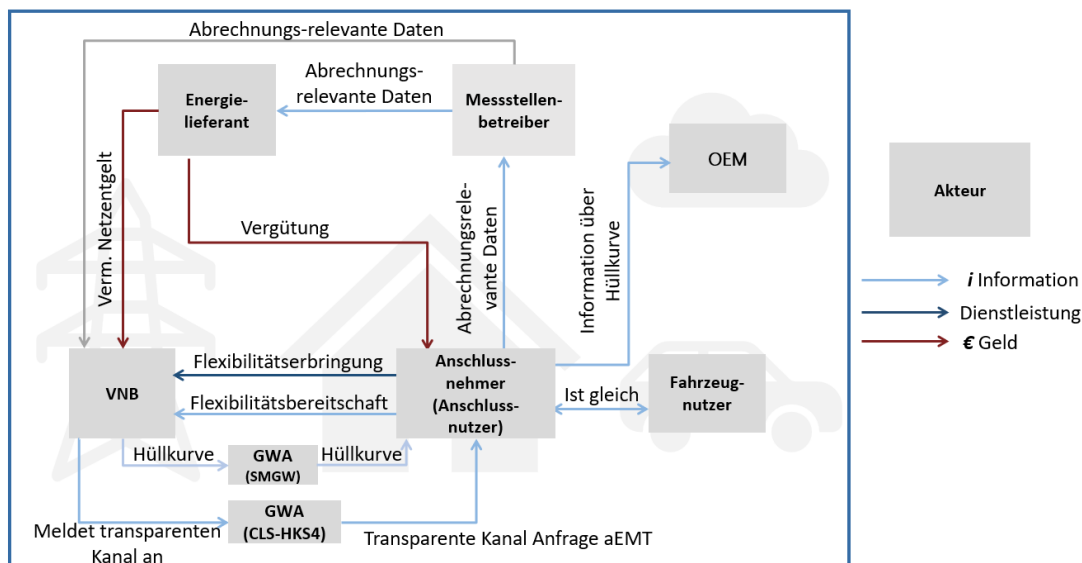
Abrechnungs-relevante Daten

Energielieferant

Abrechnungs-relevante Daten

Messstellenbetreiber

OEM

Akteur

Verm. Netzentgelt

Vergütung

Abrechnungsrelevante Daten

Information über Hüllkurve

$i$ Information

Dienstleistung

€ Geld

VNB

Flexibilitätserbringung

Flexibilitätsbereitschaft

Anschlussnehmer (Anschlussnutzer)

Ist gleich

Fahrzeugnutzer

Hüllkurve

GWA (SMGW)

Hüllkurve

GWA (CLS-HKS4)

Meldet transparenten Kanal an

Transparente Kanal Anfrage aEMT